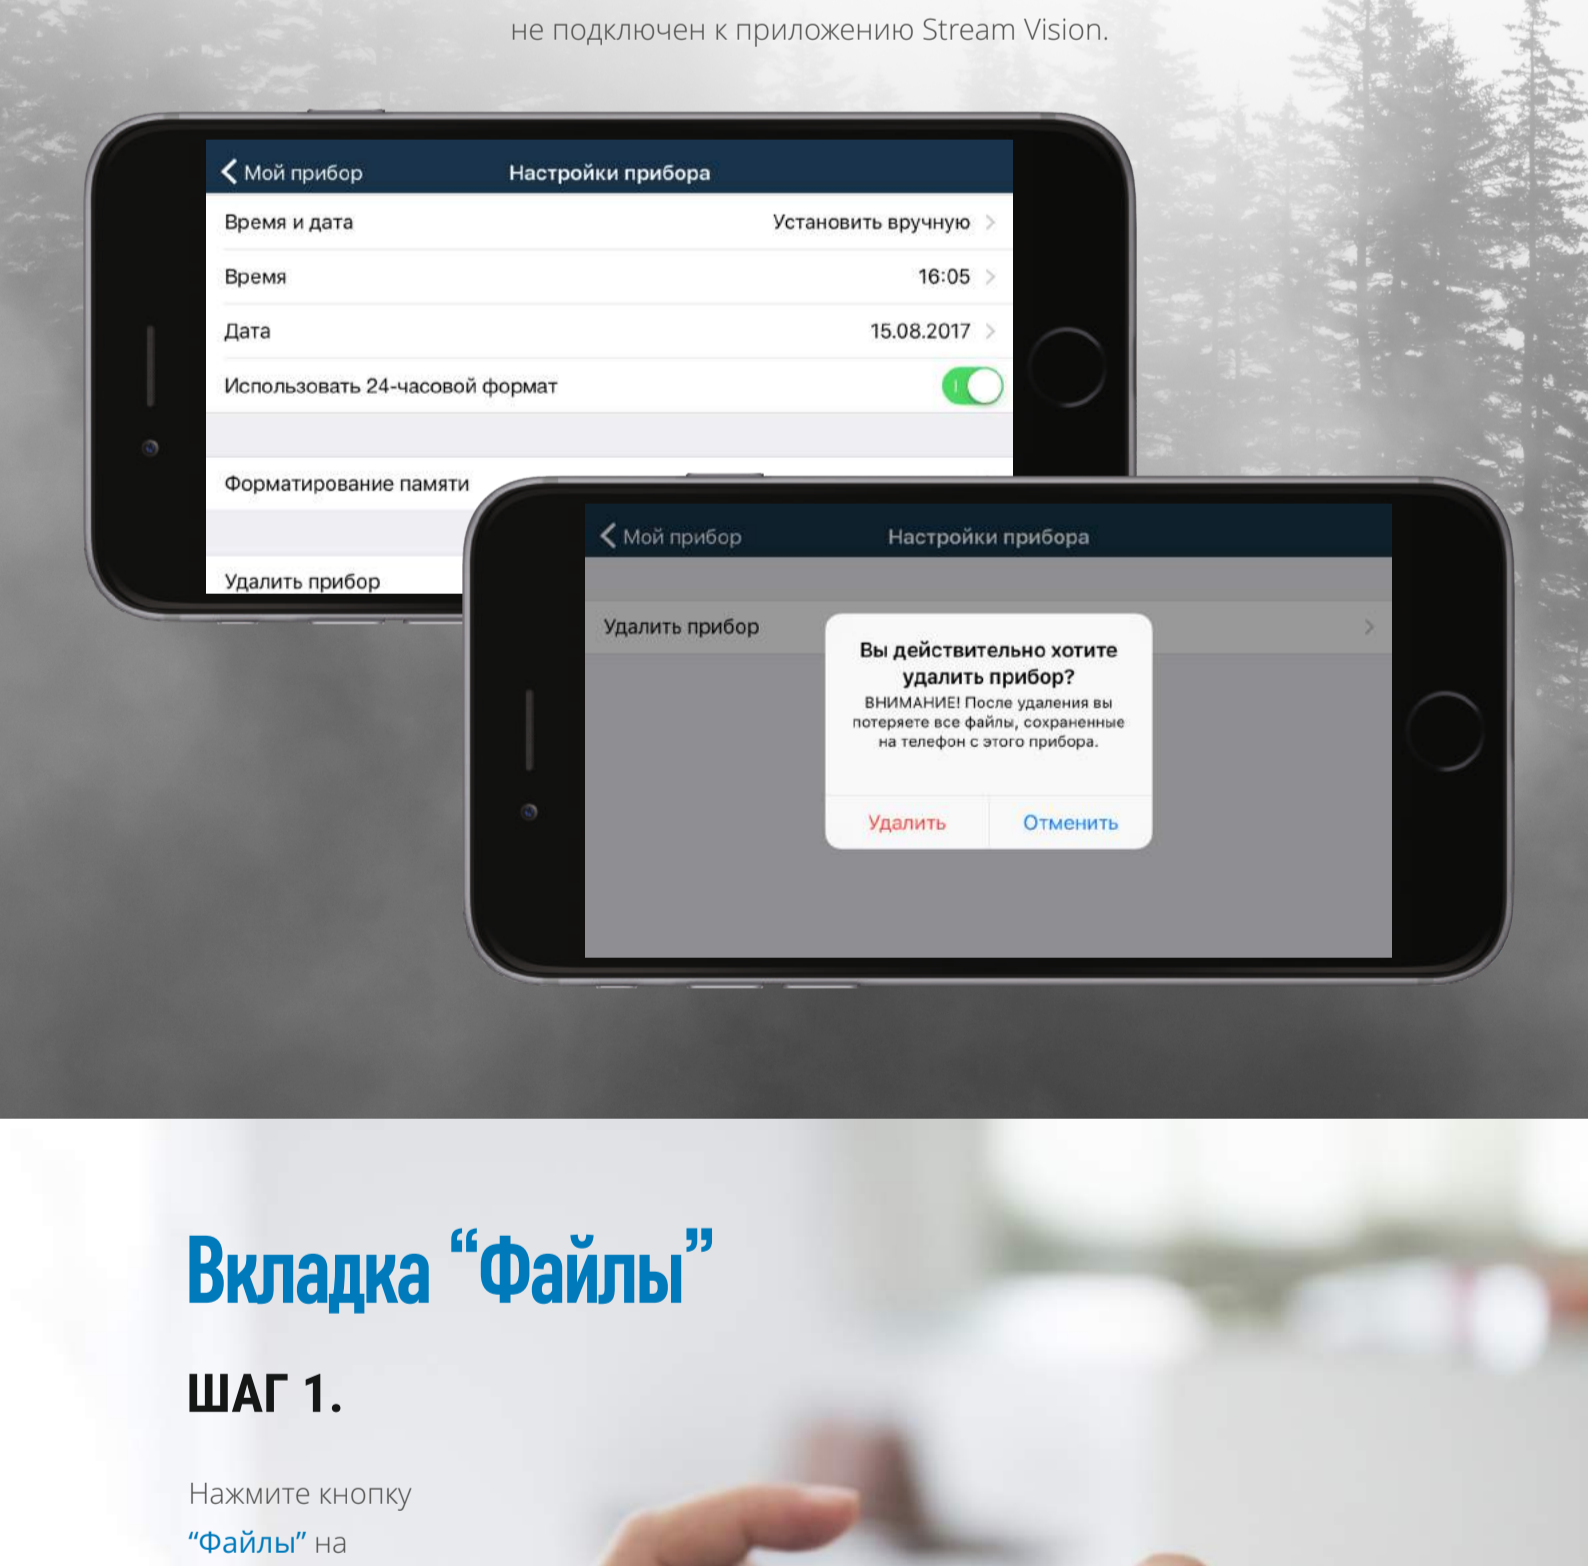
не подключен к приложению Stream Vision.

Мой прибор
Настройки прибора

Время и дата | Установить вручную
Время | 16:05
Дата | 15.08.2017
Использовать 24-часовой формат

Форматирование памяти

Удалить прибор

Мой прибор
Настройки прибора

Удалить прибор

Вы действительно хотите удалить прибор?
ВНИМАНИЕ! После удаления вы потеряете все файлы, сохраненные на телефон с этого прибора.

Удалить
Отменить

Вкладка “Файлы”

ШАГ 1.

Нажмите кнопку “Файлы” на